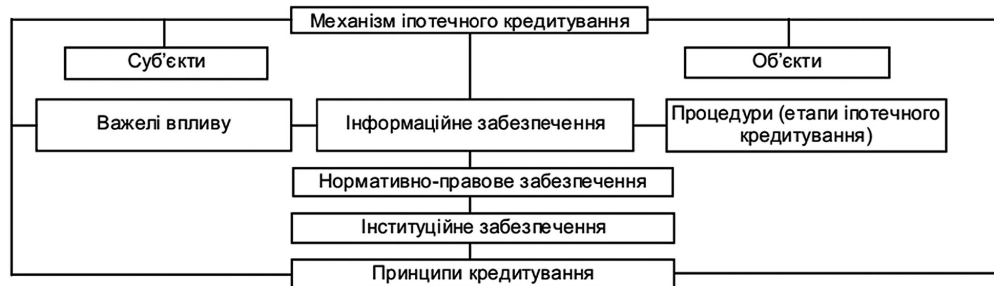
Механізм іпотечного кредитування

Суб'єкти

Об'єкти

Важелі впливу

Інформаційне забезпечення

Процедури (етапи іпотечного кредитування)

Нормативно-правове забезпечення

Інституційне забезпечення

Принципи кредитування